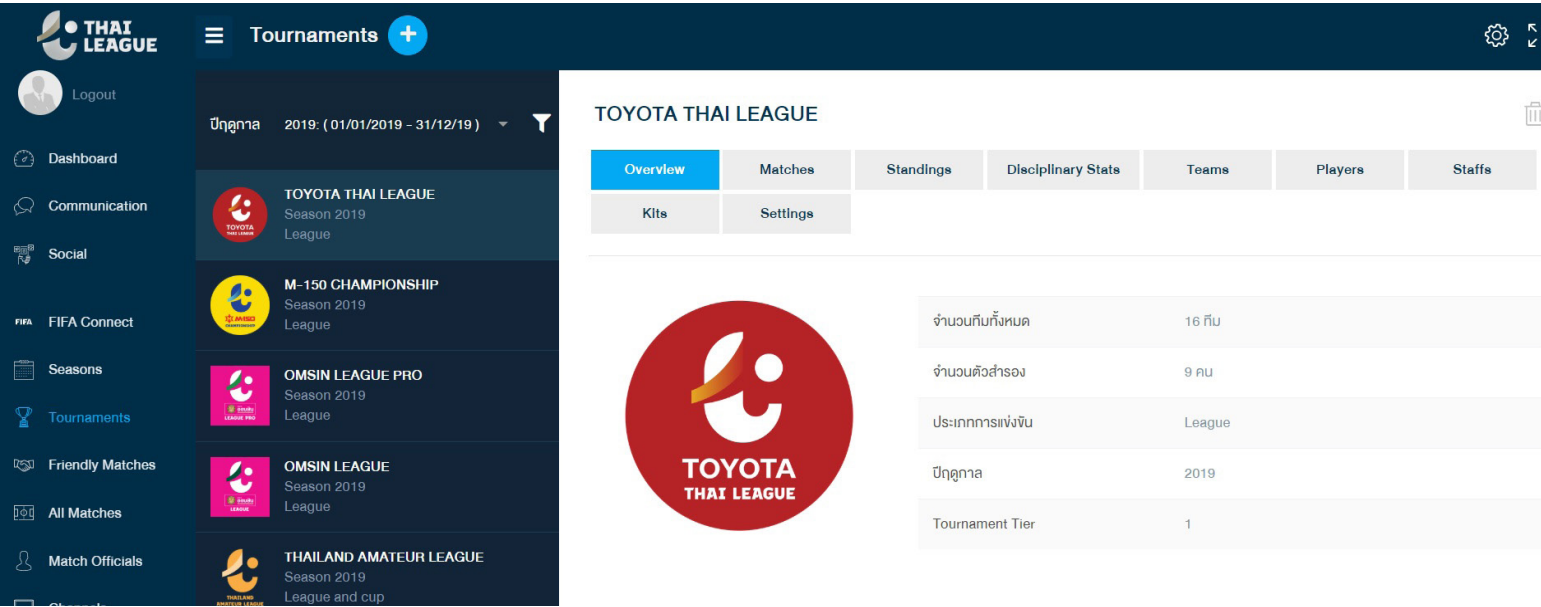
THAI LEAGUE

Tournaments +

Logout

Dashboard

Communication

Social

FIFA FIFA Connect

Seasons

Tournaments

Friendly Matches

All Matches

Match Officials

ปีฤดูกาล 2019 : ( 01/01/2019 - 31/12/19 )

TOYOTA THAI LEAGUE
Season 2019
League

M-150 CHAMPIONSHIP
Season 2019
League

OMSIN LEAGUE PRO
Season 2019
League

OMSIN LEAGUE
Season 2019
League

THAILAND AMATEUR LEAGUE
Season 2019
League and cup

TOYOTA THAI LEAGUE

Overview | Matches | Standings | Disciplinary Stats | Teams | Players | Staffs | Kits | Settings

TOYOTA THAI LEAGUE

| | |
|---|---|
| จำนวนทีมทั้งหมด | 16 ทีม |
| จำนวนตัวสำรอง | 9 คน |
| ประเภทการแข่งขัน | League |
| ปีฤดูกาล | 2019 |
| Tournament Tier | 1 |